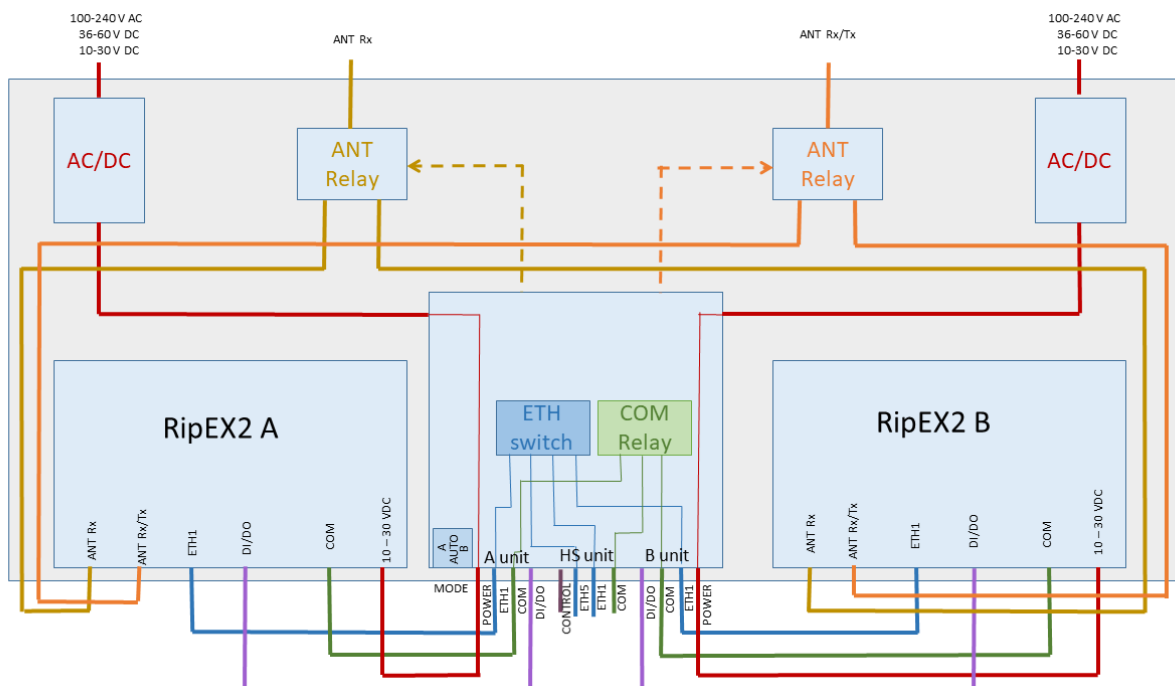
100-240 V AC
36-60 V DC
10-30 V DC

ANT Rx

ANT Rx/Tx

100-240 V AC
36-60 V DC
10-30 V DC

AC/DC

ANT Relay

ANT Relay

AC/DC

RipEX2 A

ETH switch

COM Relay

RipEX2 B

ANT Rx
ANT Rx/Tx
ETH1
DI/DO
COM
10 – 30 VDC

A
AUTO
B

A unit
HS unit
B unit

MODE
POWER
ETH1
COM
DI/DO
CONTROL
ETH5
ETH1
COM
DI/DO
COM
ETH1
POWER

ANT Rx
ANT Rx/Tx
ETH1
DI/DO
COM
10 – 30 VDC